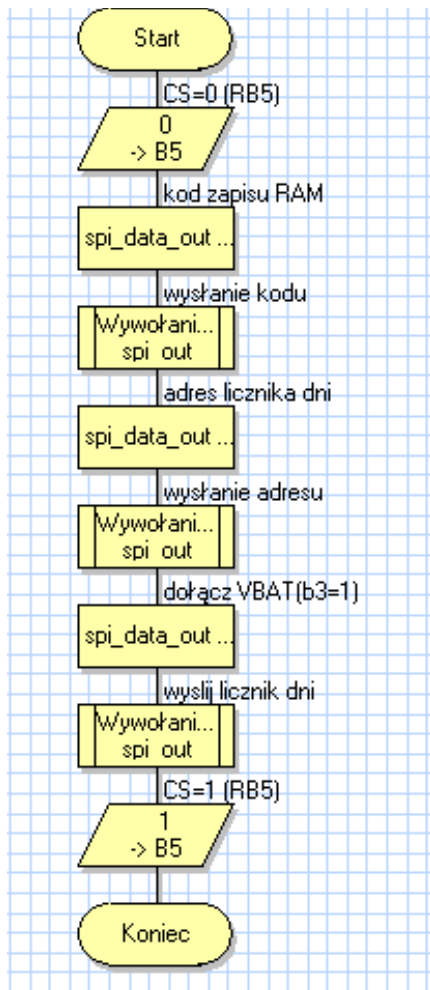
Start

CS=0 (RB5)

0
-> B5

kod zapisu RAM

spi_data_out ...

wysłanie kodu

Wywołani...
spi_out

adres licznika dni

spi_data_out ...

wysłanie adresu

Wywołani...
spi_out

dołącz VBAT(b3=1)

spi_data_out ...

wyslij licznik dni

Wywołani...
spi_out

CS=1 (RB5)

1
-> B5

Koniec